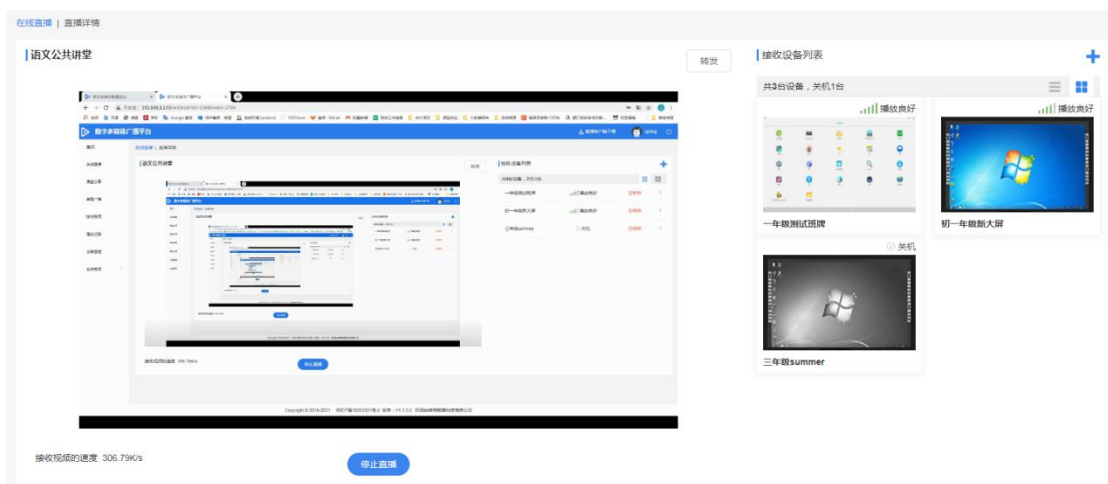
在线直播 | 直播详情

语文公共讲堂

转发

接收设备列表

共3台设备，关机1台

播放良好

播放良好

一年级测试班牌

初一年级新大屏

关机

三年级summer

数字多媒体广播平台

在线直播 | 直播详情

语文公共讲堂

接收设备列表

一年级测试班牌

初一年级新大屏

三年级summer

停止直播

Copyright © 2016-2021

接收视频的速度 306.79Kb/s

停止直播